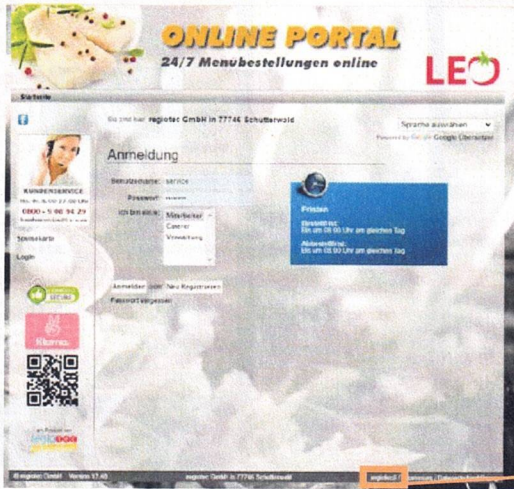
ONLINE PORTAL
24/7 Menubestellungen online
LEO

Startseite

Sie sind hier: regiotec GmbH in 77746 Schutterwald

Sprache auswählen
Powered by Google Google Übersetzer

KUNDENSERVICE
Mo.-Fr. 8.00-17.00 Uhr
0800 - 5 90 94 29

Speisekarte
Login

Klarna.

Anmeldung

Benutzername: service
Passwort: ••••••
Ich bin ein(e): Mitarbeiter
Caterer
Verwaltung

Anmelden oder Neu Registrieren
Passwort vergessen

Fristen
Bestellfrist:
Bis um 08:00 Uhr am gleichen Tag
Abbestellfrist:
Bis um 08:00 Uhr am gleichen Tag

© regiotec GmbH Version 17.48
regiotec GmbH in 77746 Schutterwald
regiotec | Impressum | Datenschutzerklärung